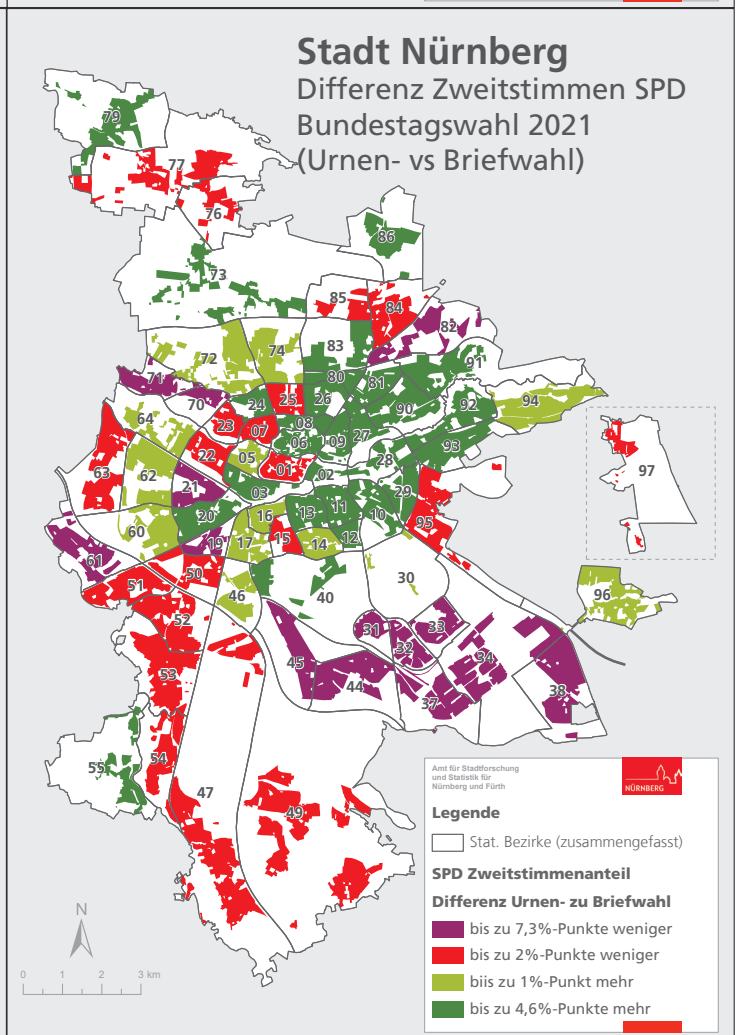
Stadt Nürnberg
Differenz Zweitstimmen SPD
Bundestagswahl 2021
(Urnen- vs Briefwahl)

79
77
76
86
73
85
84
82
72
74
83
91
71
80
81
94
70
24
25
26
90
92
64
23
07
08
27
06
09
97
22
93
63
62
05
28
01
02
21
03
29
04
20
16
13
11
10
95
60
61
19
17
15
14
12
50
51
30
46
40
96
52
31
33
45
32
34
53
44
38
37
54
55
47
49

Amt für Stadtforschung und Statistik für Nürnberg und Fürth
NÜRNBERG

Legende
Stat. Bezirke (zusammengefasst)
SPD Zweitstimmenanteil
Differenz Urnen- zu Briefwahl
bis zu 7,3%-Punkte weniger
bis zu 2%-Punkte weniger
biis zu 1%-Punkt mehr
bis zu 4,6%-Punkte mehr

N
0 1 2 3 km